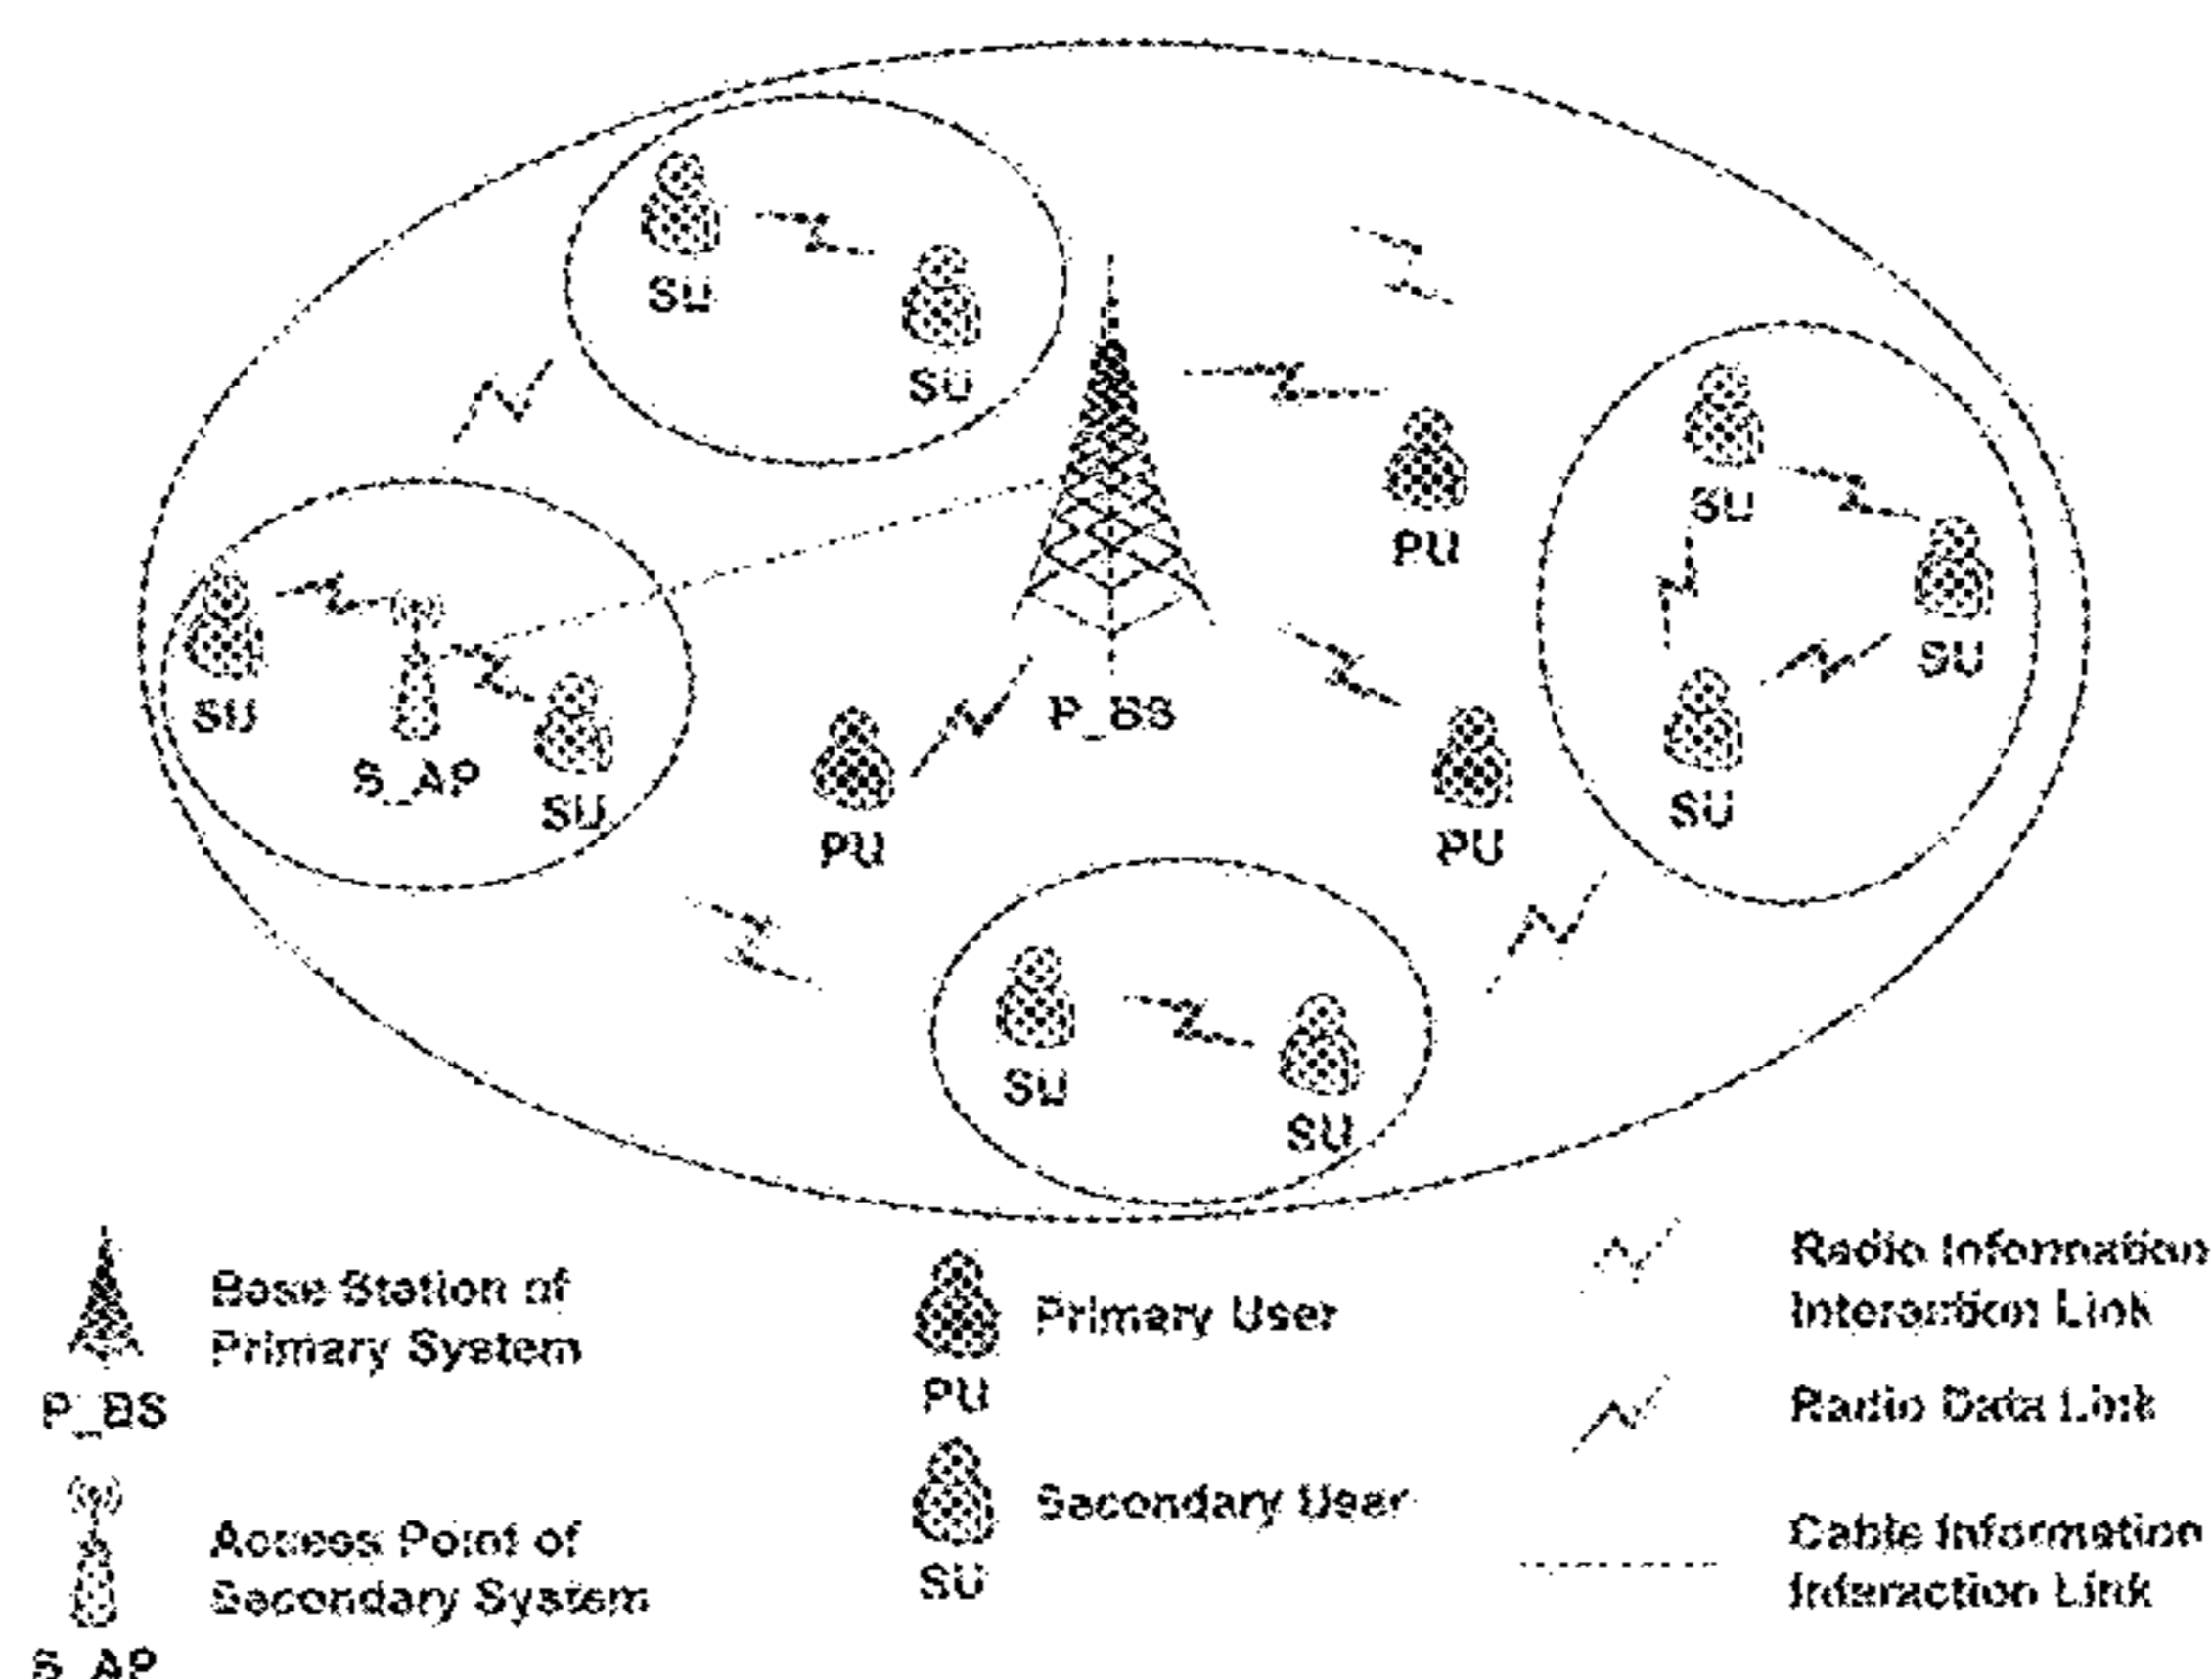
SU
SU
SU
PU
SU
SU
SU
SU
S_AP
SU
PU
P_BS
PU
SU
SU

Base Station of Primary System
P_BS

Access Point of Secondary System
S_AP

Primary User
PU

Secondary User
SU

Radio Information Interaction Link

Radio Data Link

Cable Information Interaction Link